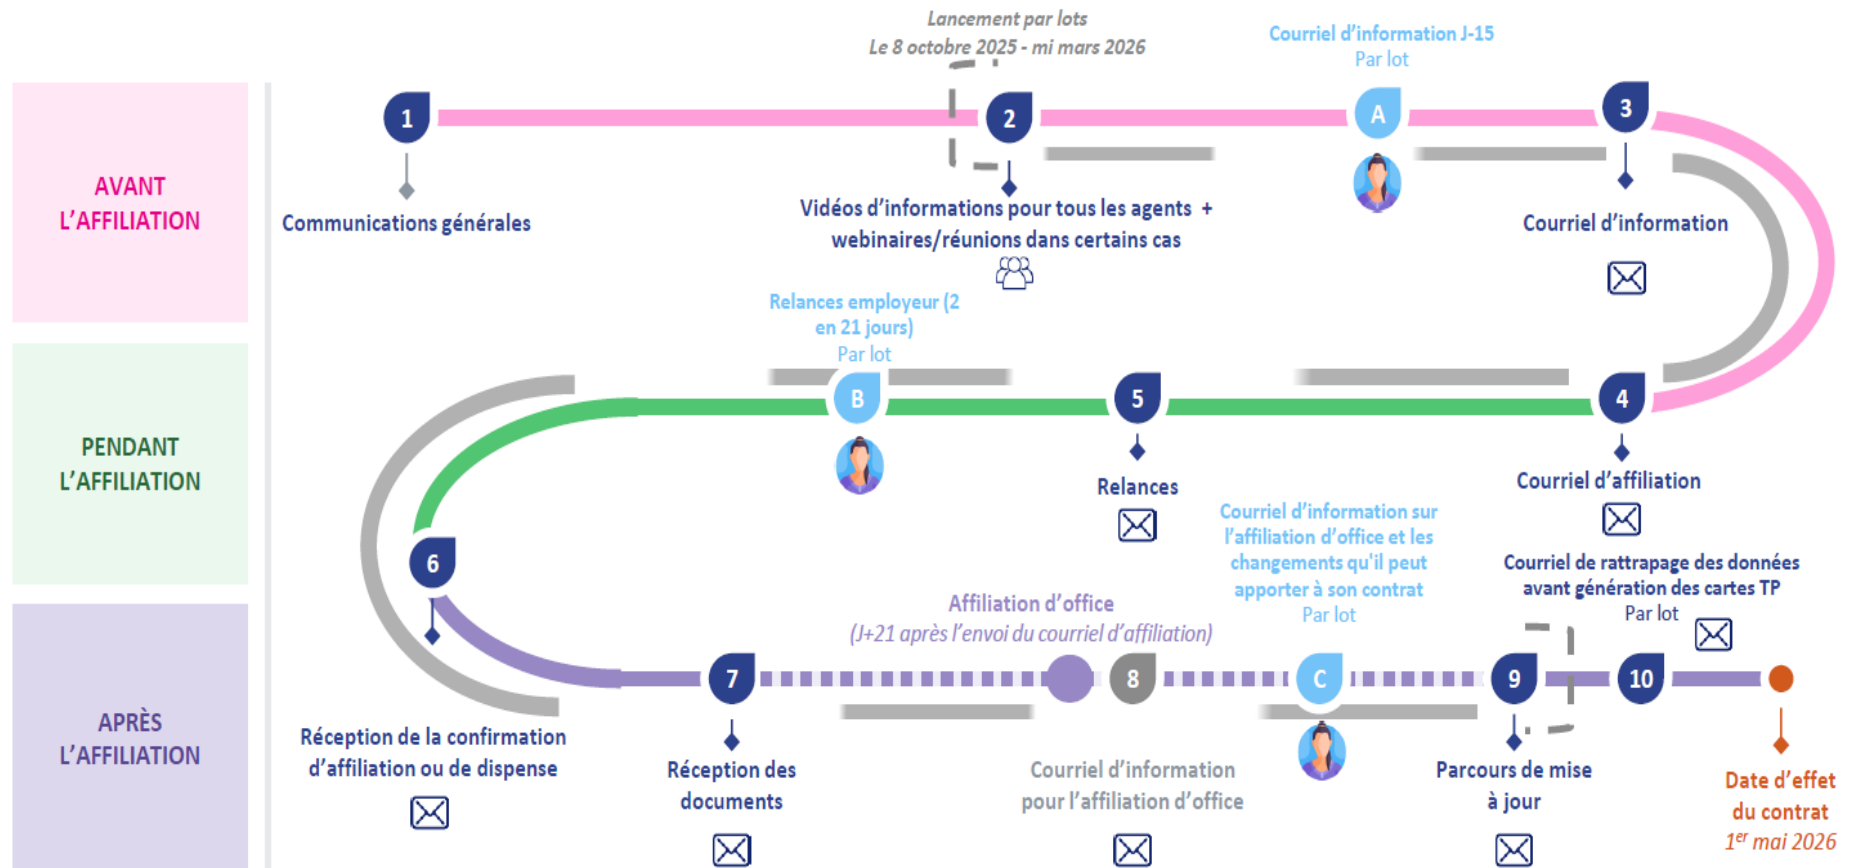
AVANT L'AFFILIATION

PENDANT L'AFFILIATION

APRÈS L'AFFILIATION

Lancement par lots
Le 8 octobre 2025 - mi mars 2026

Courriel d'information J-15
Par lot

1

Communications générales

2

Vidéos d'informations pour tous les agents + webinaires/réunions dans certains cas

A

3

Courriel d'information

Relances employeur (2 en 21 jours)
Par lot

B

5

Relances

4

Courriel d'affiliation

Courriel d'information sur l'affiliation d'office et les changements qu'il peut apporter à son contrat
Par lot

Courriel de rattrapage des données avant génération des cartes TP
Par lot

6

Réception de la confirmation d'affiliation ou de dispense

Affiliation d'office
(J+21 après l'envoi du courriel d'affiliation)

7

Réception des documents

8

Courriel d'information pour l'affiliation d'office

C

9

Parcours de mise à jour

10

Date d'effet du contrat
$1^{er}$ mai 2026